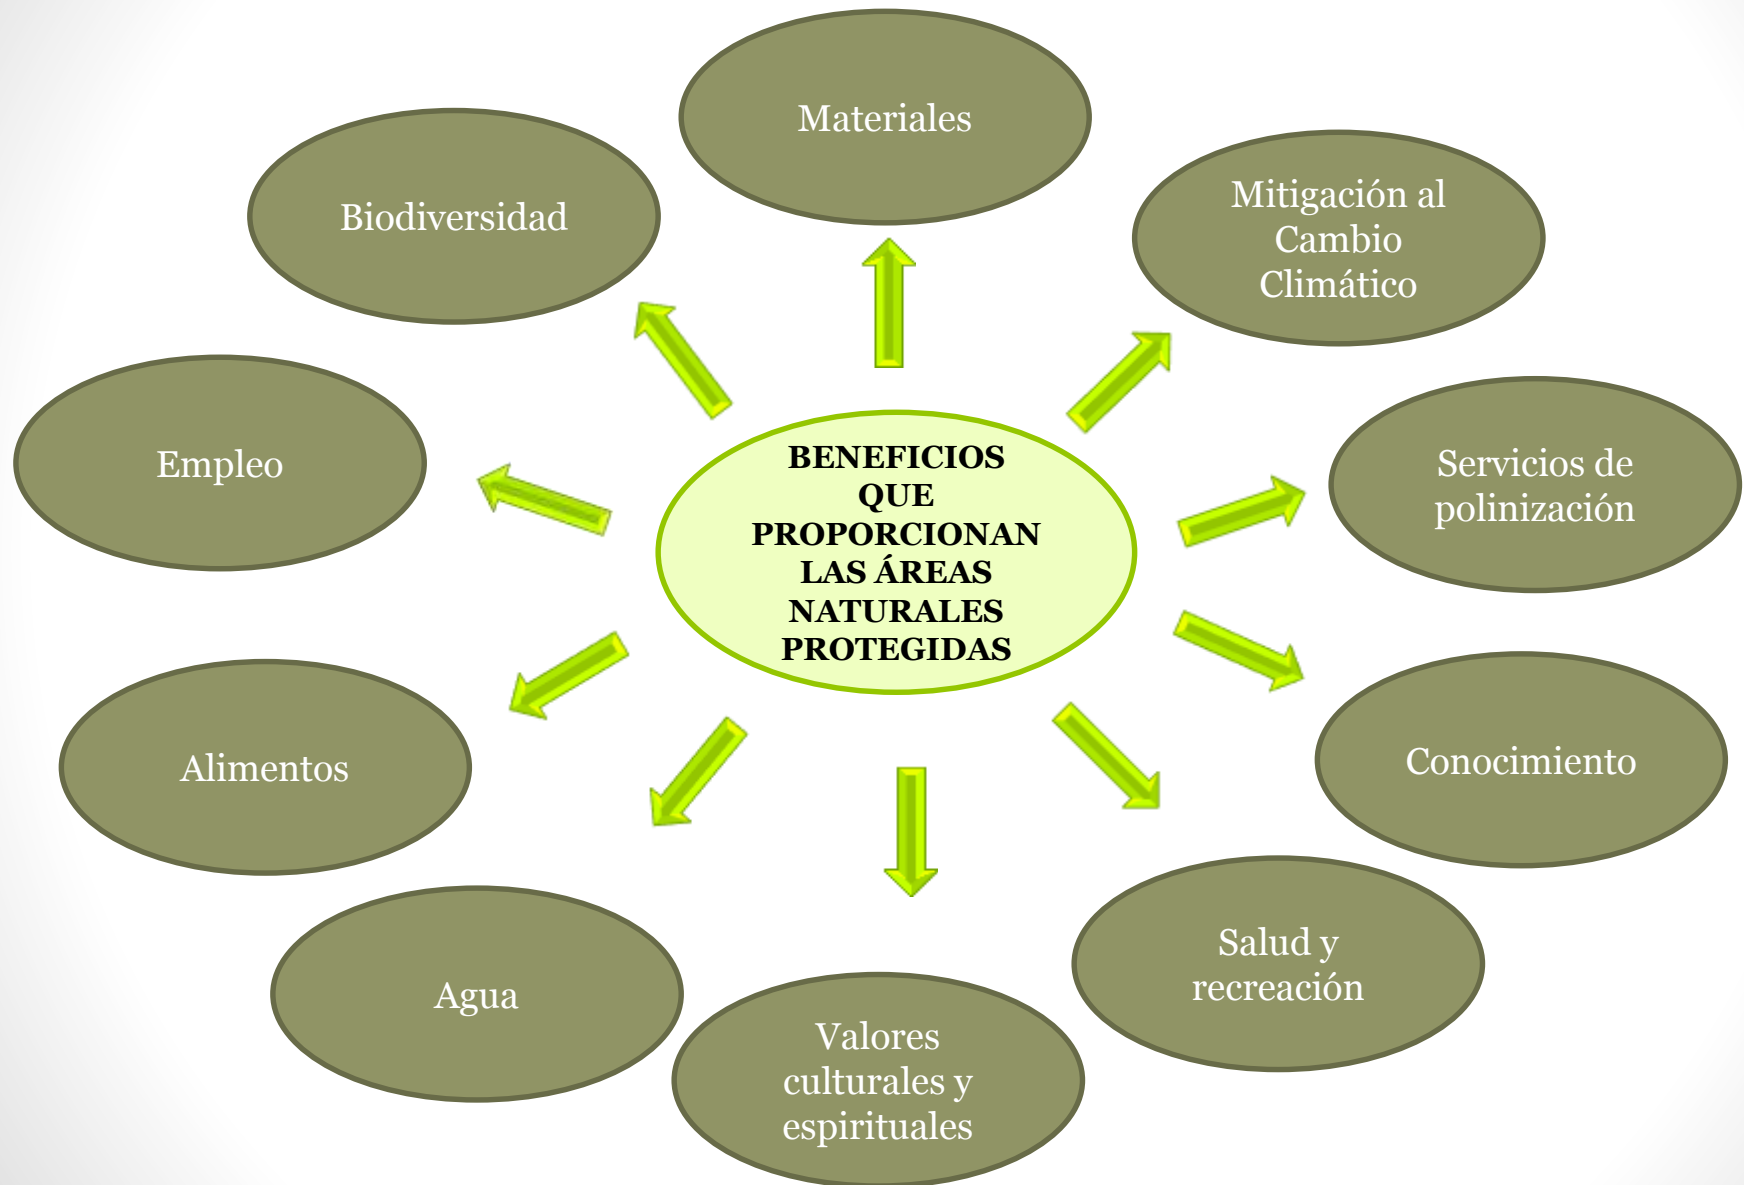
BENEFICIOS QUE PROPORCIONAN LAS ÁREAS NATURALES PROTEGIDAS

Materiales

Mitigación al Cambio Climático

Servicios de polinización

Conocimiento

Salud y recreación

Valores culturales y espirituales

Agua

Alimentos

Empleo

Biodiversidad